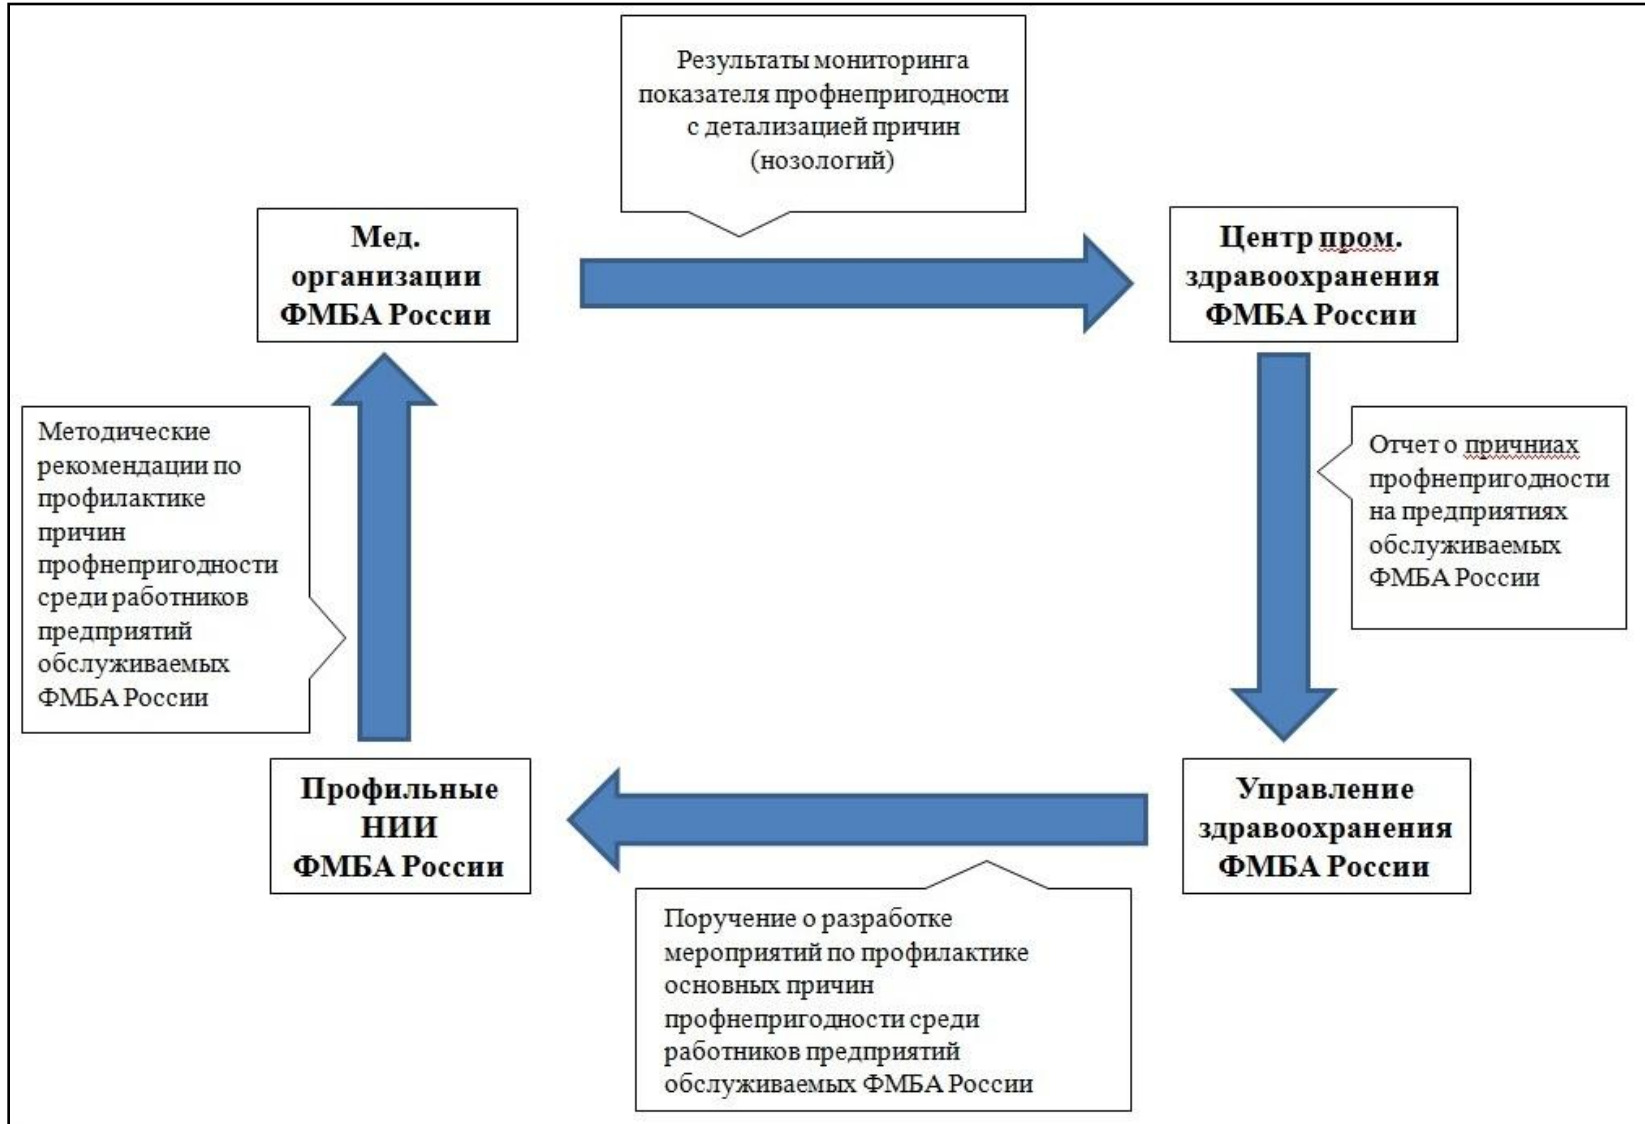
Результаты мониторинга показателя профнепригодности с детализацией причин (нозологий)

Мед. организации ФМБА России

Центр пром. здравоохранения ФМБА России

Отчет о причинах профнепригодности на предприятиях обслуживаемых ФМБА России

Управление здравоохранения ФМБА России

Поручение о разработке мероприятий по профилактике основных причин профнепригодности среди работников предприятий обслуживаемых ФМБА России

Профильные НИИ ФМБА России

Методические рекомендации по профилактике причин профнепригодности среди работников предприятий обслуживаемых ФМБА России